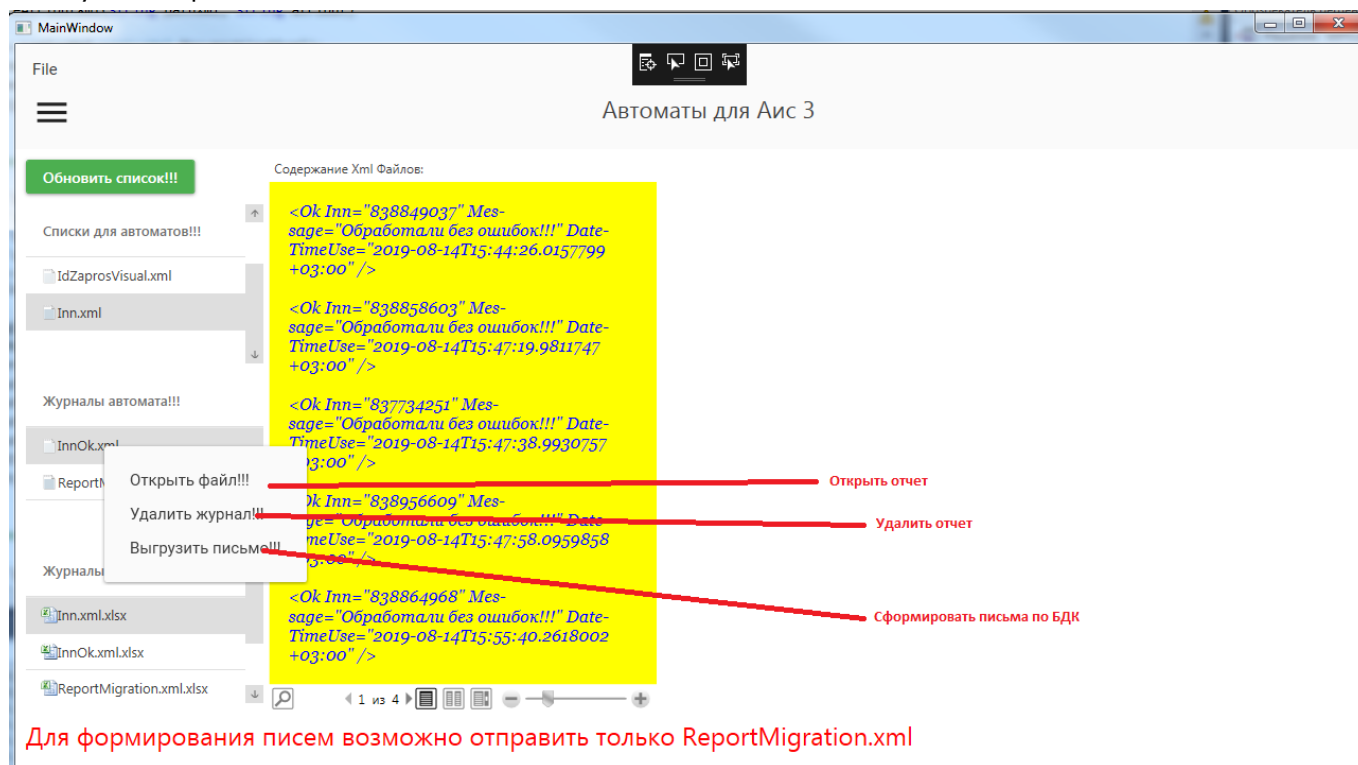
MainWindow

File

Автоматы для Аис 3

Обновить список!!!

Списки для автоматов!!!

IdZaprosVisual.xml

Inn.xml

Журналы автомата!!!

InnOk.xml

ReportM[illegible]

Журналы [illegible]

Inn.xml.xlsx

InnOk.xml.xlsx

ReportMigration.xml.xlsx

Содержание Xml Файлов:

<Ok Inn="838849037" Message="Обработали без ошибок!!!" DateTimeUse="2019-08-14T15:44:26.0157799 +03:00" />

<Ok Inn="838858603" Message="Обработали без ошибок!!!" DateTimeUse="2019-08-14T15:47:19.9811747 +03:00" />

<Ok Inn="837734251" Message="Обработали без ошибок!!!" DateTimeUse="2019-08-14T15:47:38.9930757 +03:00" />

<Ok Inn="838956609" Message="Обработали без ошибок!!!" DateTimeUse="2019-08-14T15:47:58.0959858 +03:00" />

<Ok Inn="838864968" Message="Обработали без ошибок!!!" DateTimeUse="2019-08-14T15:55:40.2618002 +03:00" />

Открыть файл!!!

Удалить журнал!!!

Выгрузить письма!!!

Открыть отчет

Удалить отчет

Сформировать письма по БДК

1 из 4

Для формирования писем возможно отправить только ReportMigration.xml